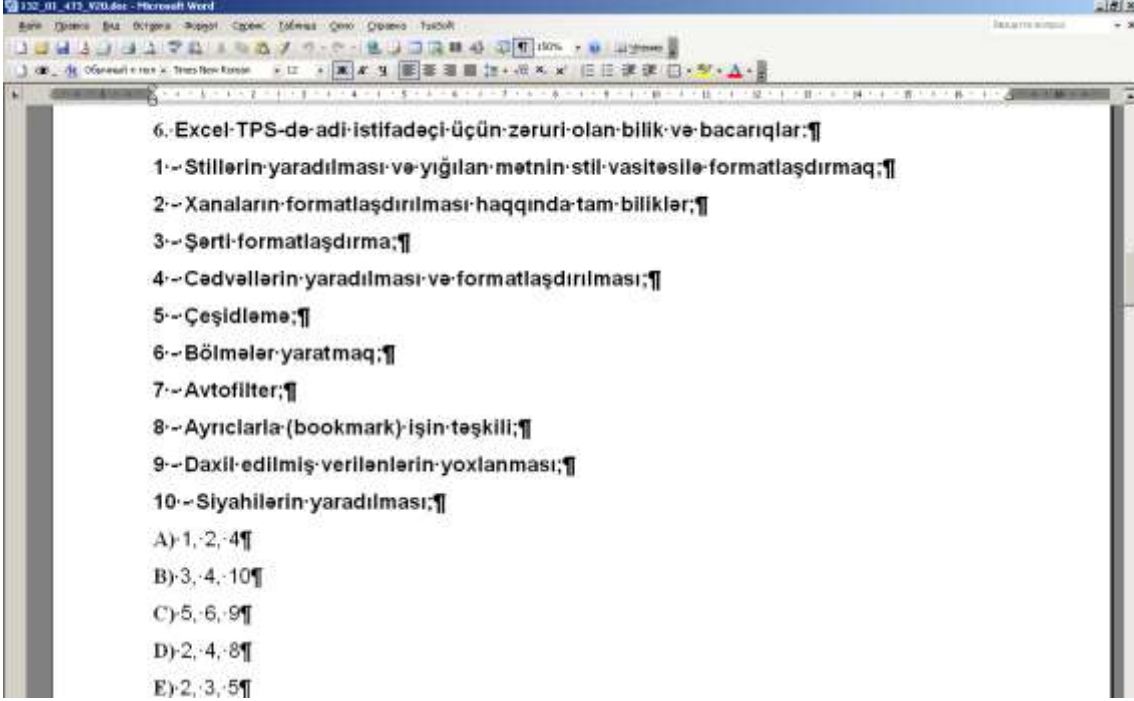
132_01_473_Y20.doc - Microsoft Word

Файл Правка Вид Вставка Формат Сервис Таблица Окно Справка

150%

Обычный + пол Times New Roman 12

6. Excel TPS-də adi istifadəçi üçün zəruri olan bilik və bacarıqlar:

1 – Stillərin yaradılması və yığılan mətnin stil vasitəsilə formatlaşdırmaq;

2 – Xanaların formatlaşdırılması haqqında tam biliklər;

3 – Şərti formatlaşdırma;

4 – Cədvəllərin yaradılması və formatlaşdırılması;

5 – Çeşidləmə;

6 – Bölmələr yaratmaq;

7 – Avtofilter;

8 – Ayrıclarla (bookmark) işin təşkili;

9 – Daxil edilmiş verilənlərin yoxlanması;

10 – Siyahilərin yaradılması;

A) 1, 2, 4

B) 3, 4, 10

C) 5, 6, 9

D) 2, 4, 8

E) 2, 3, 5